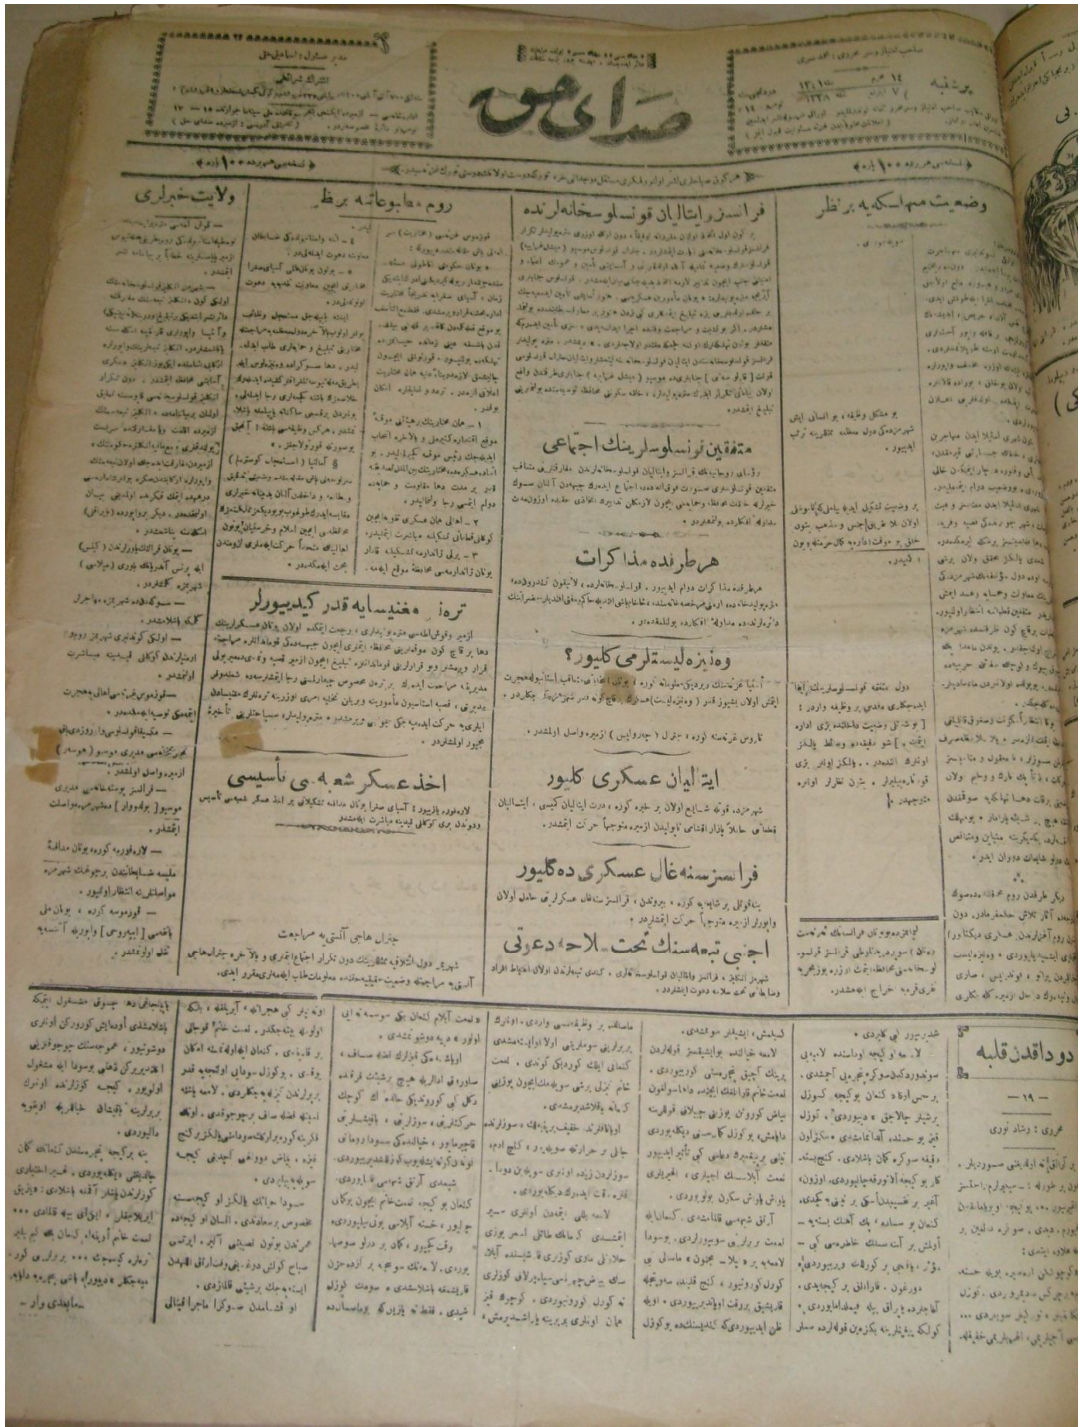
صداى حق

وضعيت عموميه يه بر نظر

فرانسز و ايتاليان قونسولوسخانه لرنده

روم مطبوعاته بر نظر

ولايت خبرلرى

متفقين قونسولوسلرينك اجتماعى

هر طرفده مذاكرات

وه نيزه لسيه ترمى كليور ؟

ايتاليان عسكرى كليور

فرانسز سنغال عسكرى ده كليور

اجنبى تبعه سنك تحت سلاحه دعوتى

ترهده مفتيه يه قدر كيديورلر

اخذ عسكر شعبه سى تأسيسى

دو داقدن قلبه

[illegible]